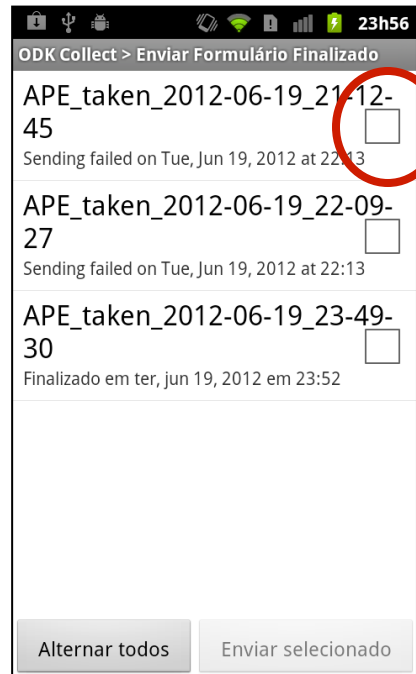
23h56

ODK Collect > Enviar Formulário Finalizado

APE_taken_2012-06-19_21-12-45
Sending failed on Tue, Jun 19, 2012 at 22:13

APE_taken_2012-06-19_22-09-27
Sending failed on Tue, Jun 19, 2012 at 22:13

APE_taken_2012-06-19_23-49-30
Finalizado em ter, jun 19, 2012 em 23:52

Alternar todos

Enviar selecionado